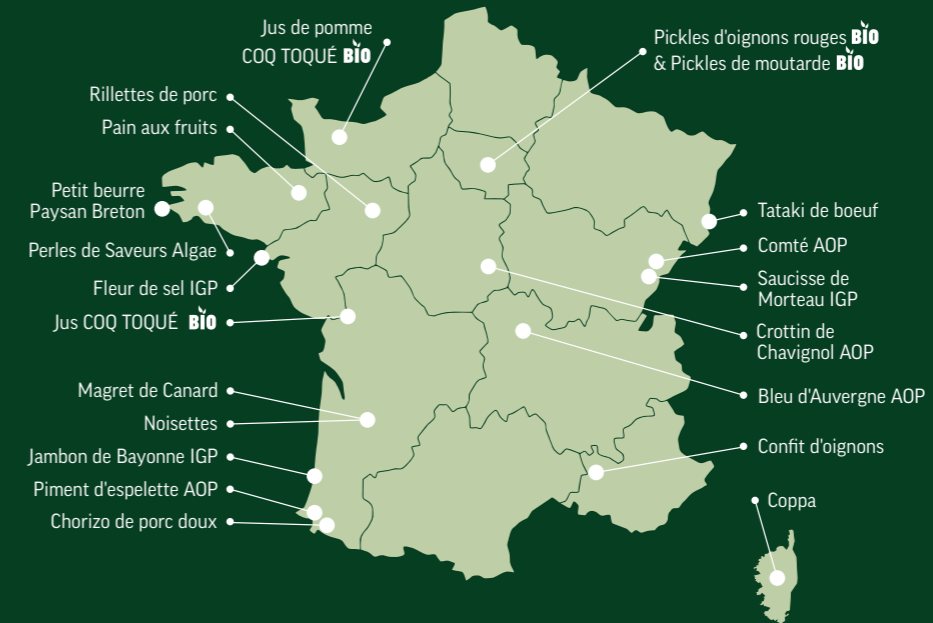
Jus de pomme
COQ TOQUÉ BIO

Rillettes de porc

Pain aux fruits

Petit beurre
Paysan Breton

Perles de Saveurs Algae

Fleur de sel IGP

Jus COQ TOQUÉ BIO

Magret de Canard

Noisettes

Jambon de Bayonne IGP

Piment d'espelette AOP

Chorizo de porc doux

Pickles d'oignons rouges BIO
& Pickles de moutarde BIO

Tataki de boeuf

Comté AOP

Saucisse de
Morteau IGP

Crottin de
Chavignol AOP

Bleu d'Auvergne AOP

Confit d'oignons

Coppa